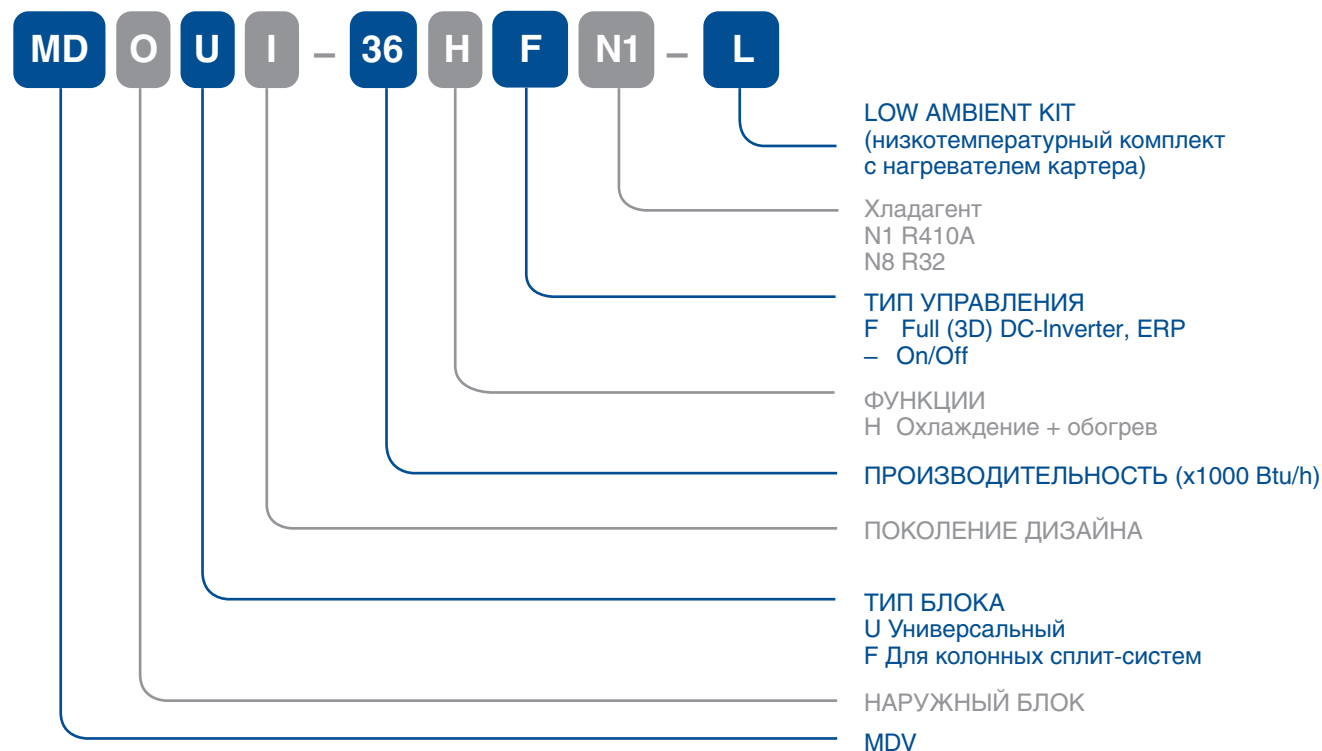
MD O U I – 36 H F N1 – L

LOW AMBIENT KIT
(низкотемпературный комплект с нагревателем картера)

Хладагент
N1 R410A
N8 R32

ТИП УПРАВЛЕНИЯ
F Full (3D) DC-Inverter, ERP
– On/Off

ФУНКЦИИ
H Охлаждение + обогрев

ПРОИЗВОДИТЕЛЬНОСТЬ (x1000 Btu/h)

ПОКОЛЕНИЕ ДИЗАЙНА

ТИП БЛОКА
U Универсальный
F Для колонных сплит-систем

НАРУЖНЫЙ БЛОК

MDV